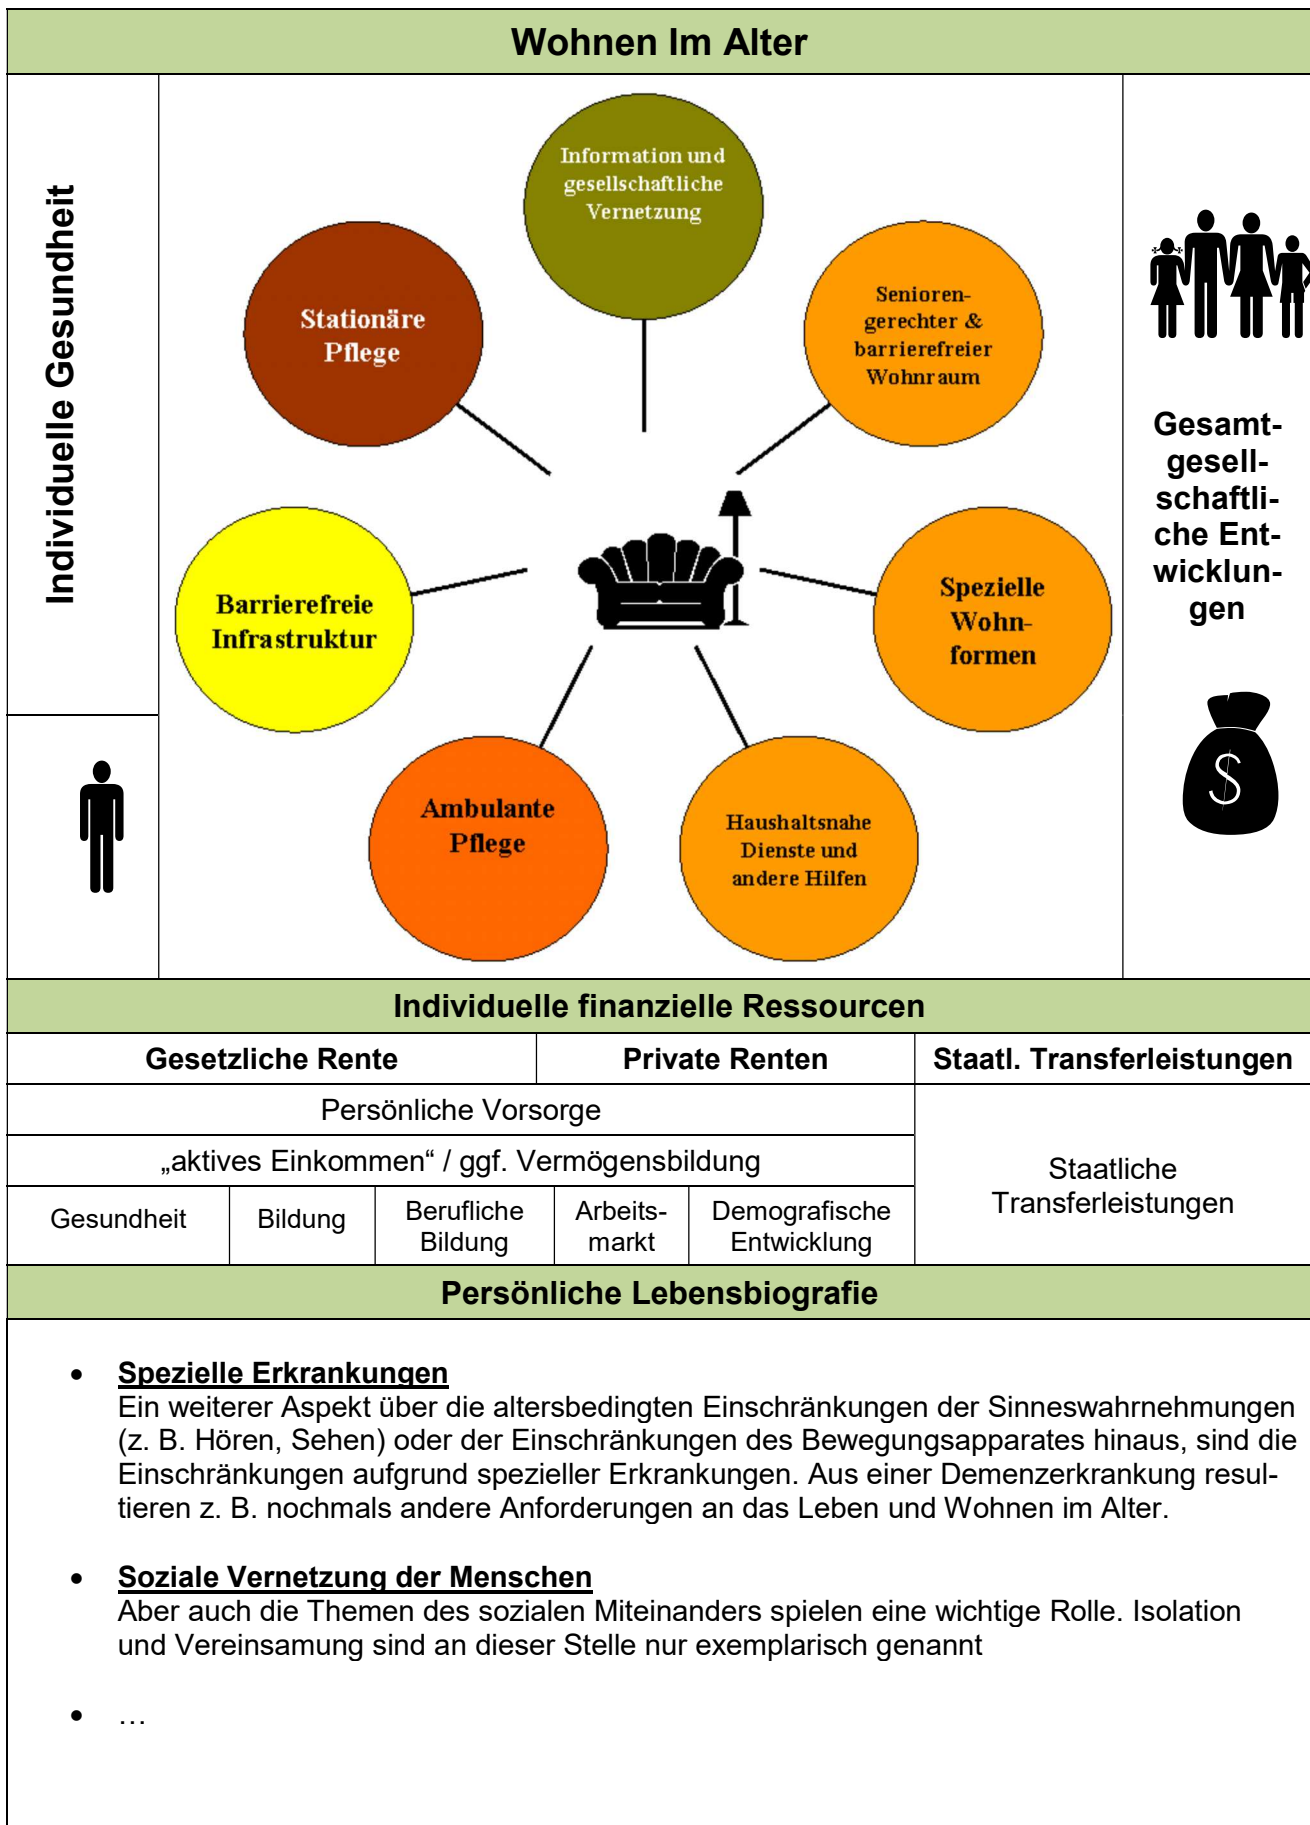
Wohnen Im Alter

Individuelle Gesundheit

Information und gesellschaftliche Vernetzung

Stationäre Pflege

Senioren-gerechter & barrierefreier Wohnraum

Barrierefreie Infrastruktur

Spezielle Wohnformen

Ambulante Pflege

Haushaltsnahe Dienste und andere Hilfen

Gesamtgesellschaftliche Entwicklungen

$

Individuelle finanzielle Ressourcen

| Gesetzliche Rente | | | Private Renten | | Staatl. Transferleistungen |
|---|---|---|---|---|---|
| Persönliche Vorsorge | | | | | Staatliche Transferleistungen |
| „aktives Einkommen“ / ggf. Vermögensbildung | | | | | |
| Gesundheit | Bildung | Berufliche Bildung | Arbeitsmarkt | Demografische Entwicklung | |

Persönliche Lebensbiografie

• Spezielle Erkrankungen
Ein weiterer Aspekt über die altersbedingten Einschränkungen der Sinneswahrnehmungen (z. B. Hören, Sehen) oder der Einschränkungen des Bewegungsapparates hinaus, sind die Einschränkungen aufgrund spezieller Erkrankungen. Aus einer Demenzerkrankung resultieren z. B. nochmals andere Anforderungen an das Leben und Wohnen im Alter.

• Soziale Vernetzung der Menschen
Aber auch die Themen des sozialen Miteinanders spielen eine wichtige Rolle. Isolation und Vereinsamung sind an dieser Stelle nur exemplarisch genannt

• …